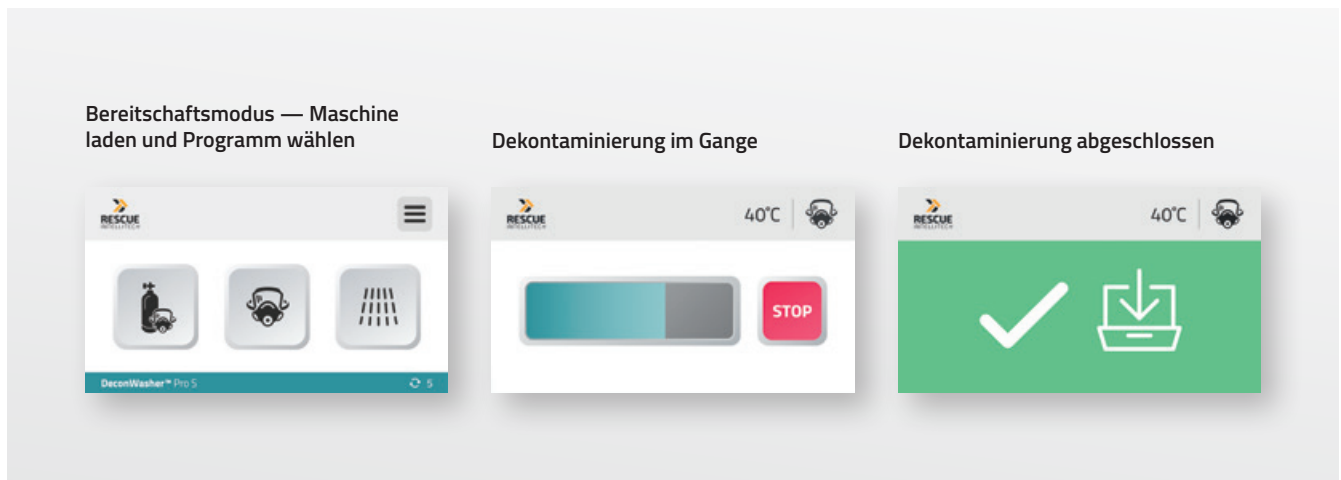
Bereitschaftsmodus — Maschine laden und Programm wählen

RESCUE INTELLITECH

DeconWasher™ Pro S

5

Dekontaminierung im Gange

RESCUE INTELLITECH

40°C

STOP

Dekontaminierung abgeschlossen

RESCUE INTELLITECH

40°C